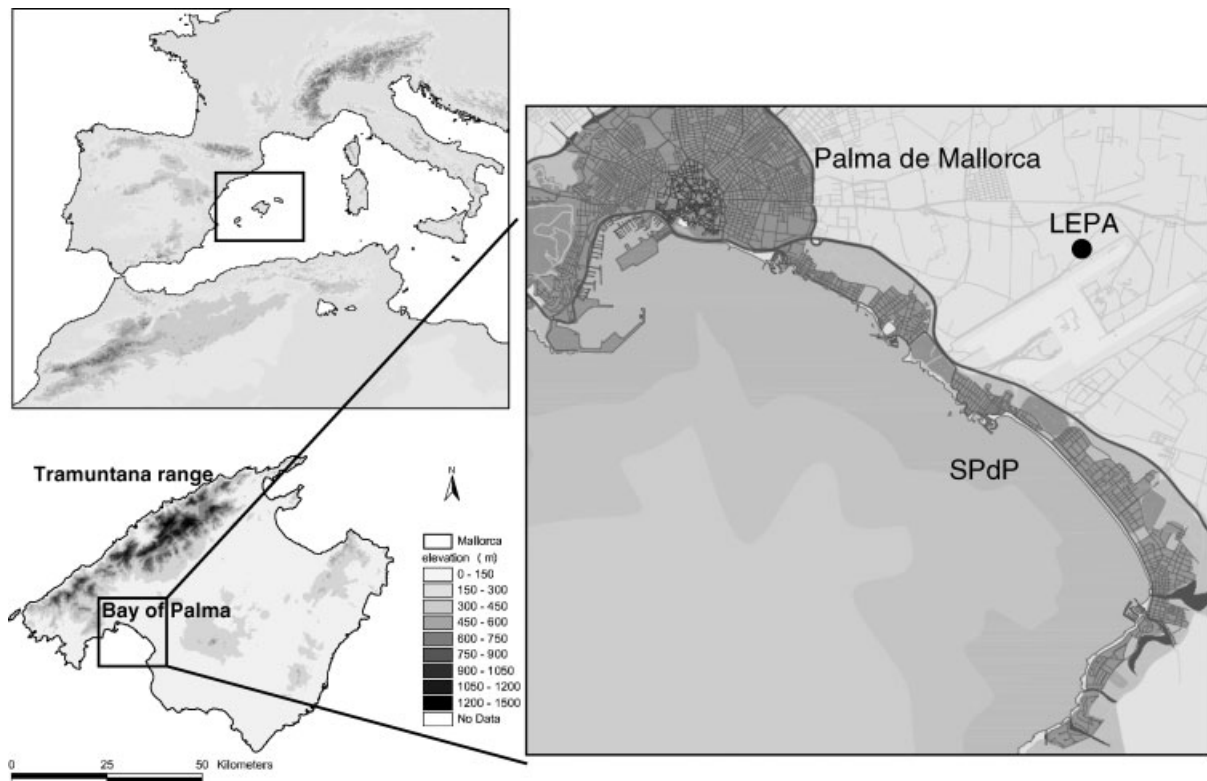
Palma de Mallorca

LEPA

SPdP

Tramuntana range

Bay of Palma

N

Mallorca
elevation (m)
0 - 150
150 - 300
300 - 450
450 - 600
600 - 750
750 - 900
900 - 1050
1050 - 1200
1200 - 1500
No Data

0 25 50 Kilometers